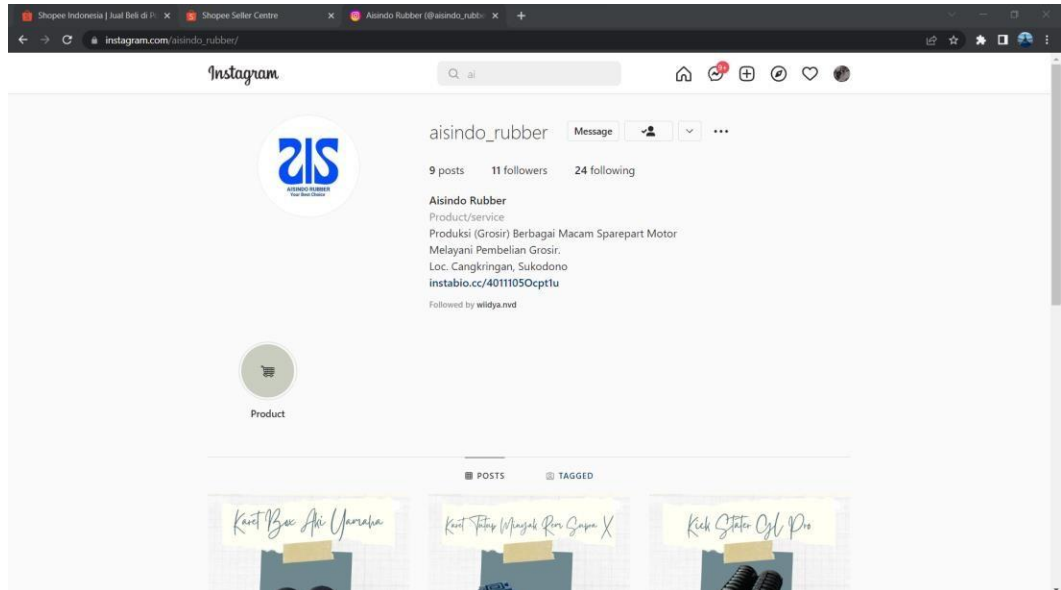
Shopee Indonesia | Jual Beli di P... ×
Shopee Seller Centre ×
Aisindo Rubber (@aisindo_rubbe... ×
+

instagram.com/aisindo_rubber/

Instagram

Q ai

9+

AISINDO RUBBER
Your Best Choice

aisindo_rubber
Message

9 posts 11 followers 24 following

Aisindo Rubber
Product/service
Produksi (Grosir) Berbagai Macam Sparepart Motor
Melayani Pembelian Grosir.
Loc. Cangkringan, Sukodono
instabio.cc/4011105Ocpt1u

Followed by wildya.nvd

Product

POSTS
TAGGED

Karet Box Aki Yamaha

Karet Tutup Minyak Rem Supra X

Kick Stater Cyl Pro